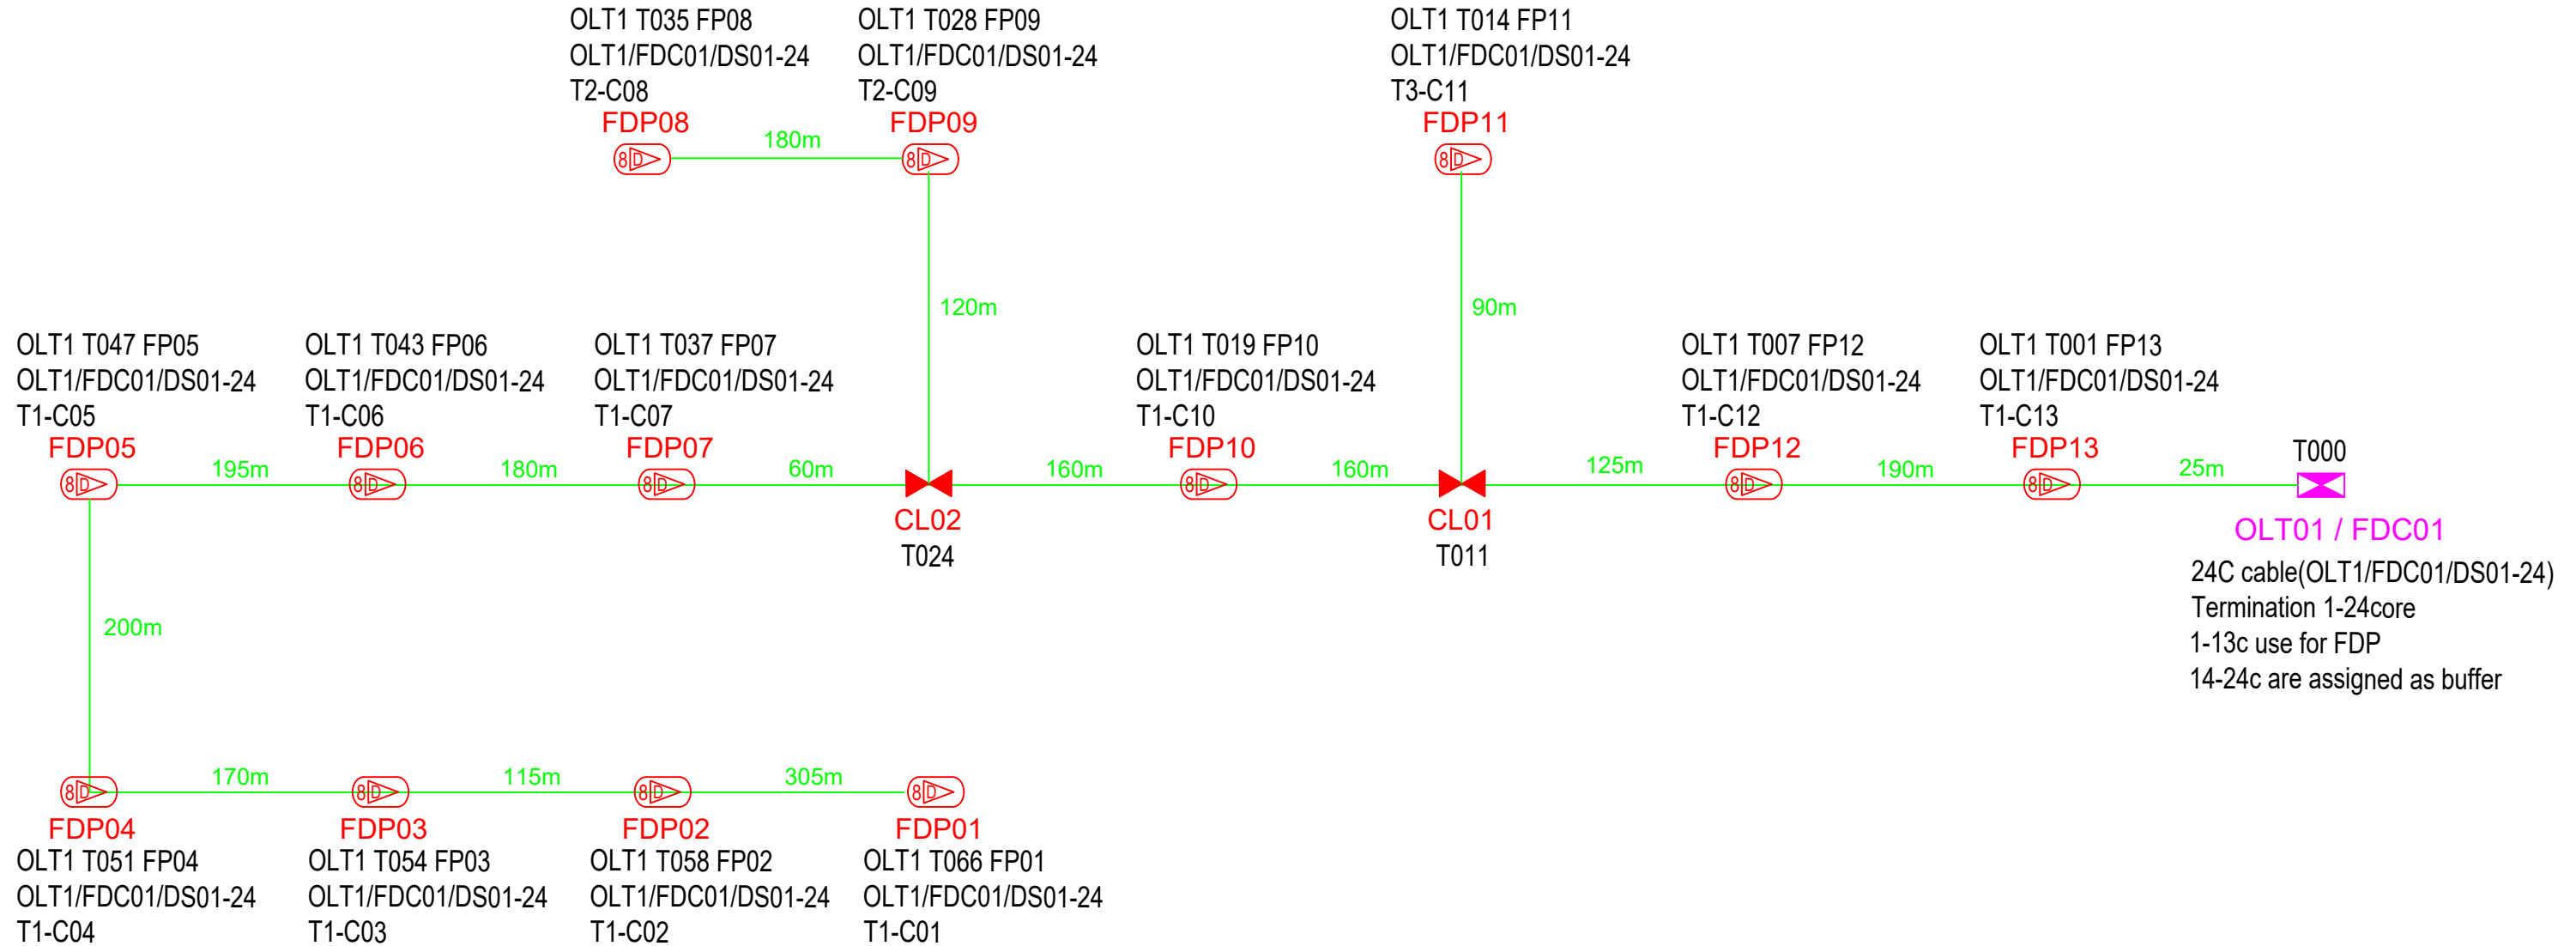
OLT1 T035 FP08
OLT1/FDC01/DS01-24
T2-C08
FDP08

180m

OLT1 T028 FP09
OLT1/FDC01/DS01-24
T2-C09
FDP09

OLT1 T014 FP11
OLT1/FDC01/DS01-24
T3-C11
FDP11

120m

90m

OLT1 T047 FP05
OLT1/FDC01/DS01-24
T1-C05
FDP05

OLT1 T043 FP06
OLT1/FDC01/DS01-24
T1-C06
FDP06

OLT1 T037 FP07
OLT1/FDC01/DS01-24
T1-C07
FDP07

OLT1 T019 FP10
OLT1/FDC01/DS01-24
T1-C10
FDP10

OLT1 T007 FP12
OLT1/FDC01/DS01-24
T1-C12
FDP12

OLT1 T001 FP13
OLT1/FDC01/DS01-24
T1-C13
FDP13

T000

195m

180m

60m

160m

160m

125m

190m

25m

8D

CL02
T024

CL01
T011

OLT01 / FDC01
24C cable(OLT1/FDC01/DS01-24)
Termination 1-24core
1-13c use for FDP
14-24c are assigned as buffer

200m

170m

115m

305m

FDP04
OLT1 T051 FP04
OLT1/FDC01/DS01-24
T1-C04

FDP03
OLT1 T054 FP03
OLT1/FDC01/DS01-24
T1-C03

FDP02
OLT1 T058 FP02
OLT1/FDC01/DS01-24
T1-C02

FDP01
OLT1 T066 FP01
OLT1/FDC01/DS01-24
T1-C01